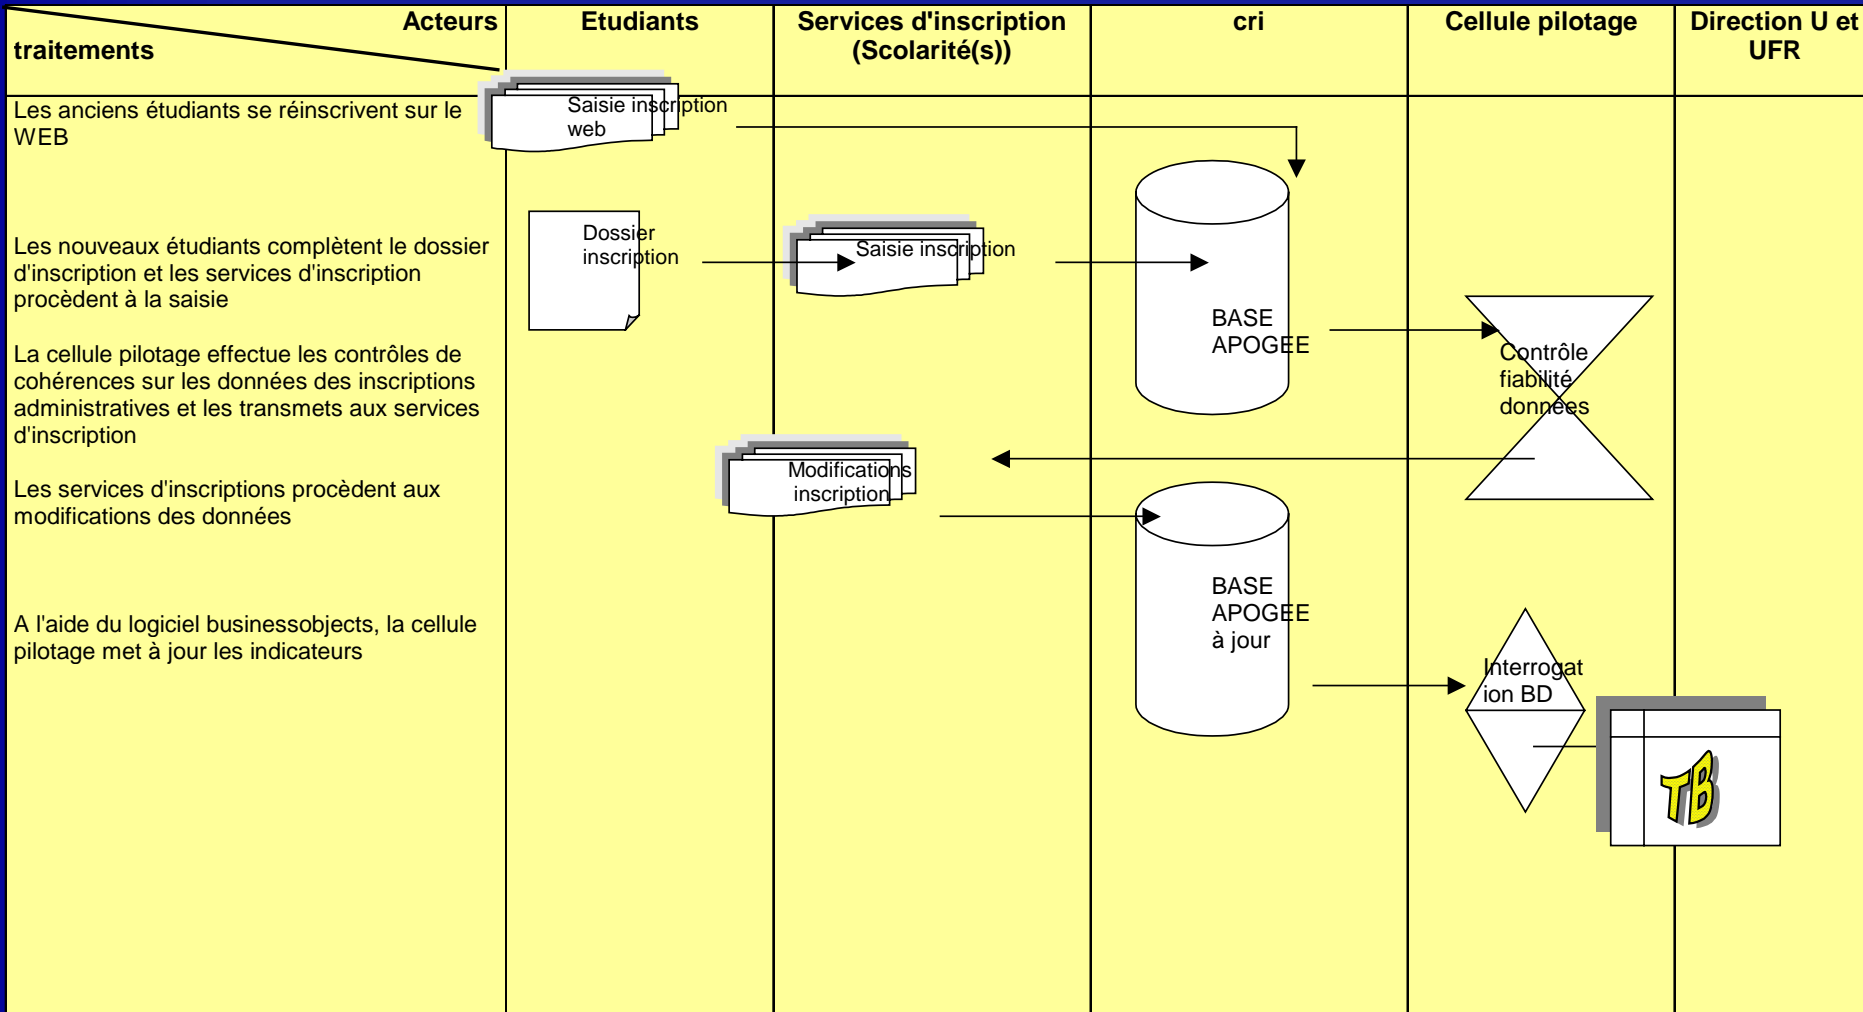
| Acteurs / traitements | Etudiants | Services d'inscription (Scolarité(s)) | cri | Cellule pilotage | Direction U et UFR |
|---|---|---|---|---|---|
| Les anciens étudiants se réinscrivent sur le WEB | Saisie inscription web | | | | |
| Les nouveaux étudiants complètent le dossier d'inscription et les services d'inscription procèdent à la saisie | Dossier inscription | Saisie inscription | BASE APOGEE | | |
| La cellule pilotage effectue les contrôles de cohérences sur les données des inscriptions administratives et les transmets aux services d'inscription | | | | Contrôle fiabilité données | |
| Les services d'inscriptions procèdent aux modifications des données | | Modifications inscription | BASE APOGEE à jour | | |
| A l'aide du logiciel businessobjects, la cellule pilotage met à jour les indicateurs | | | | Interrogat ion BD | TB |